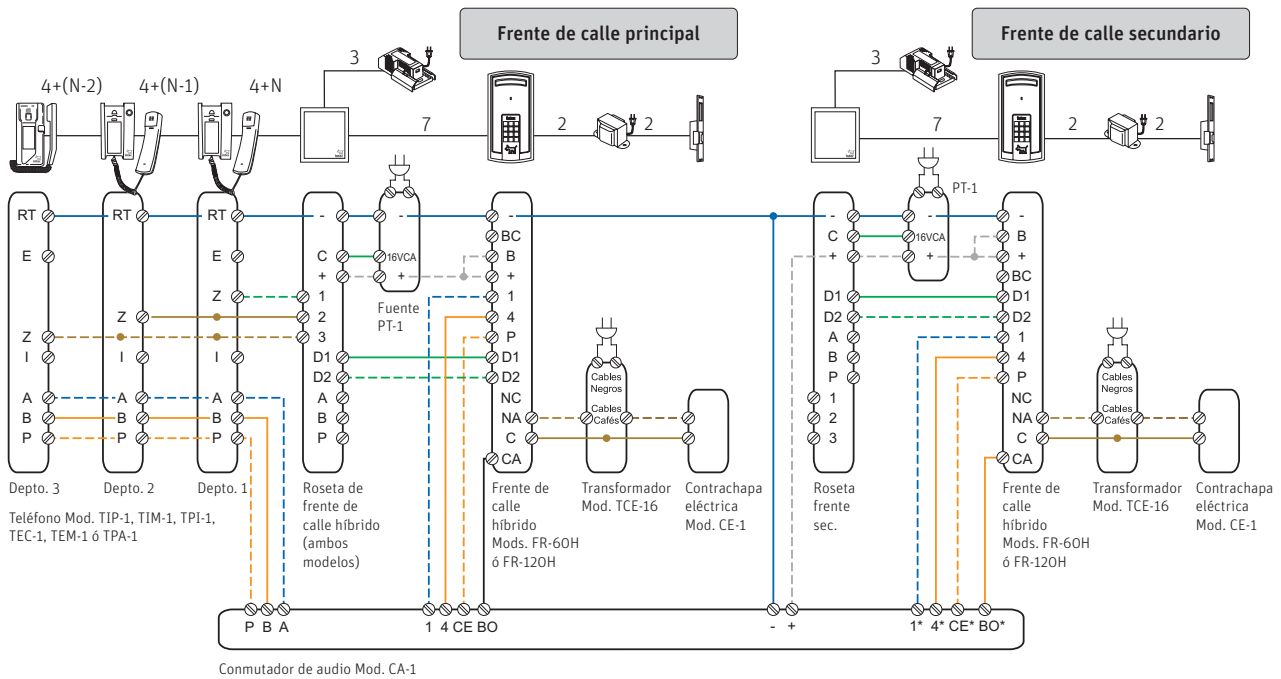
Frente de calle principal

Frente de calle secundario

4+(N-2) 4+(N-1) 4+N

3

7

2 2

3

7

2 2

RT
E
Z
I
A
B
P

RT
E
Z
I
A
B
P

RT
E
Z
I
A
B
P

-
C
+
1
2
3
D1
D2
A
B
P

-
16VCA
+

Fuente PT-1

-
BC
B
+
1
4
P
D1
D2
NC
NA
C
CA

Cables Negros
Cables Cafés

-
C
+
D1
D2
A
B
P
1
2
3

PT-1
-
16VCA
+

-
B
+
BC
D1
D2
1
4
P
NC
NA
C
CA

Cables Negros
Cables Cafés

Depto. 3

Depto. 2

Depto. 1

Teléfono Mod. TIP-1, TIM-1, TPI-1, TEC-1, TEM-1 ó TPA-1

Roseta de frente de calle híbrido (ambos modelos)

Frente de calle híbrido Mods. FR-60H ó FR-120H

Transformador Mod. TCE-16

Contrachapa eléctrica Mod. CE-1

Roseta frente sec.

Frente de calle híbrido Mods. FR-60H ó FR-120H

Transformador Mod. TCE-16

Contrachapa eléctrica Mod. CE-1

P B A 1 4 CE BO - + 1* 4* CE* BO*

Conmutador de audio Mod. CA-1